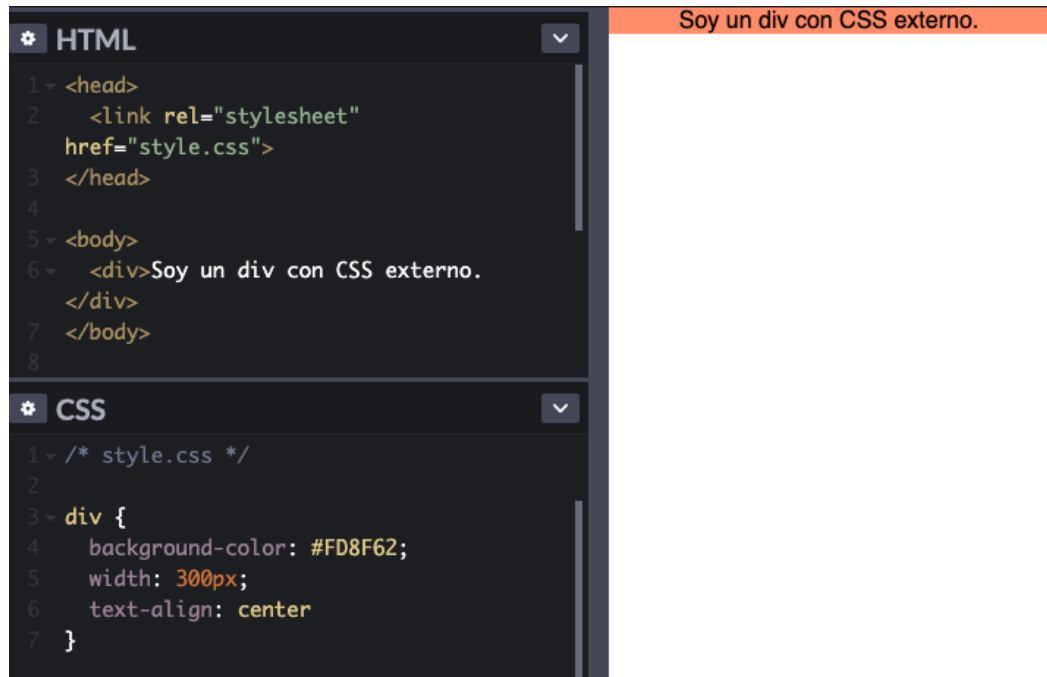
HTML

1 <head>
2 <link rel="stylesheet" href="style.css">
3 </head>
4
5 <body>
6 <div>Soy un div con CSS externo. </div>
7 </body>
8

CSS

1 /* style.css */
2
3 div {
4 background-color: #FD8F62;
5 width: 300px;
6 text-align: center
7 }

Soy un div con CSS externo.